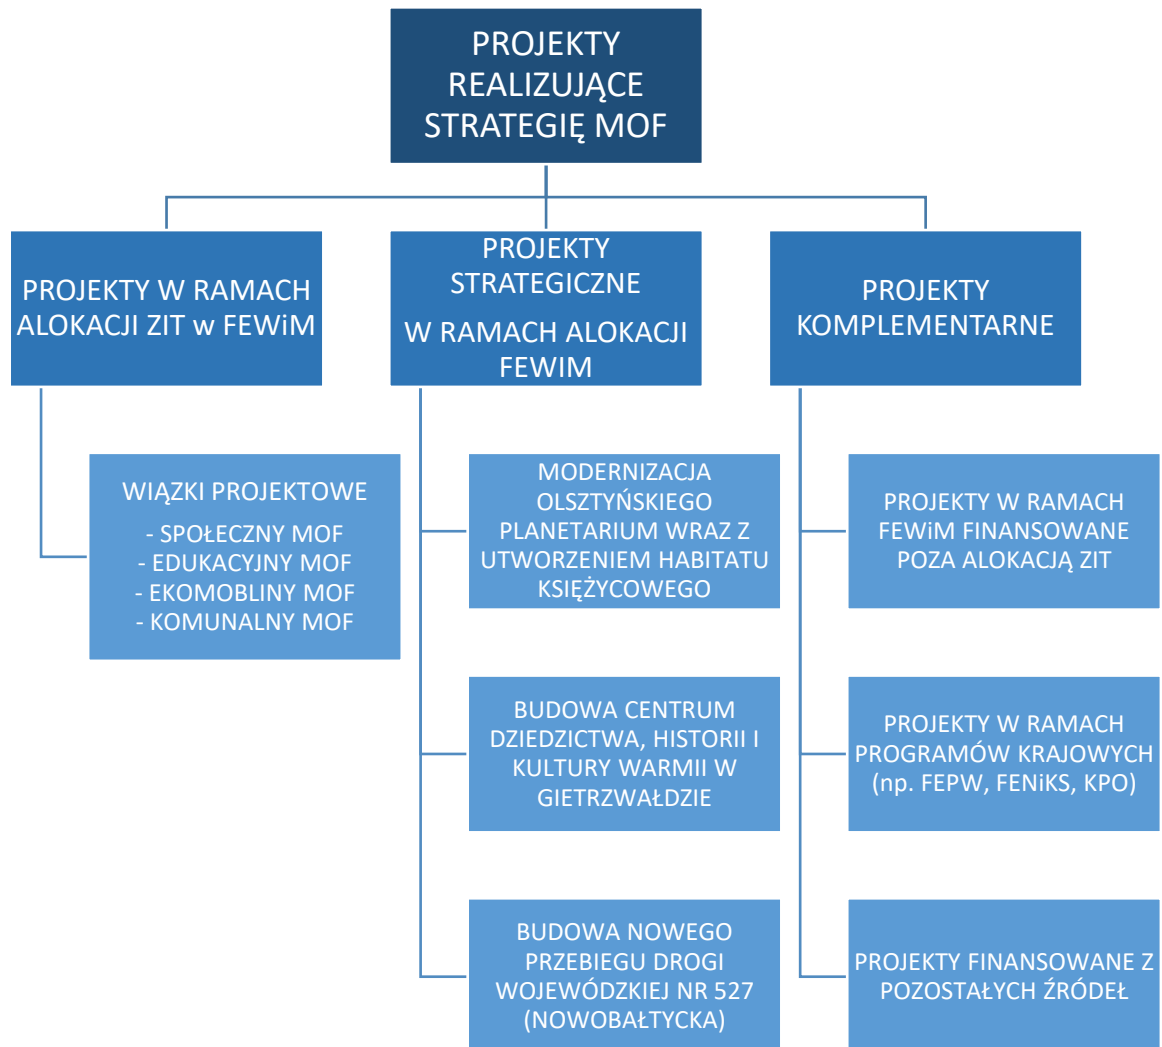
PROJEKTY REALIZUJĄCE STRATEGIĘ MOF

PROJEKTY W RAMACH ALOKACJI ZIT w FEWiM

PROJEKTY STRATEGICZNE

W RAMACH ALOKACJI FEWIM

PROJEKTY KOMPLEMENTARNE

WIĄZKI PROJEKTOWE
- SPOŁECZNY MOF
- EDUKACYJNY MOF
- EKOMOBLINY MOF
- KOMUNALNY MOF

MODERNIZACJA OLSZTYŃSKIEGO PLANETARIUM WRAZ Z UTWORZENIEM HABITATU KSIĘŻYCOWEGO

BUDOWA CENTRUM DZIEDZICTWA, HISTORII I KULTURY WARMII W GIETRZWAŁDZIE

BUDOWA NOWEGO PRZEBIEGU DROGI WOJEWÓDZKIEJ NR 527 (NOWOBAŁTYCKA)

PROJEKTY W RAMACH FEWiM FINANSOWANE POZA ALOKACJĄ ZIT

PROJEKTY W RAMACH PROGRAMÓW KRAJOWYCH (np. FEPW, FENiKS, KPO)

PROJEKTY FINANSOWANE Z POZOSTAŁYCH ŹRÓDEŁ